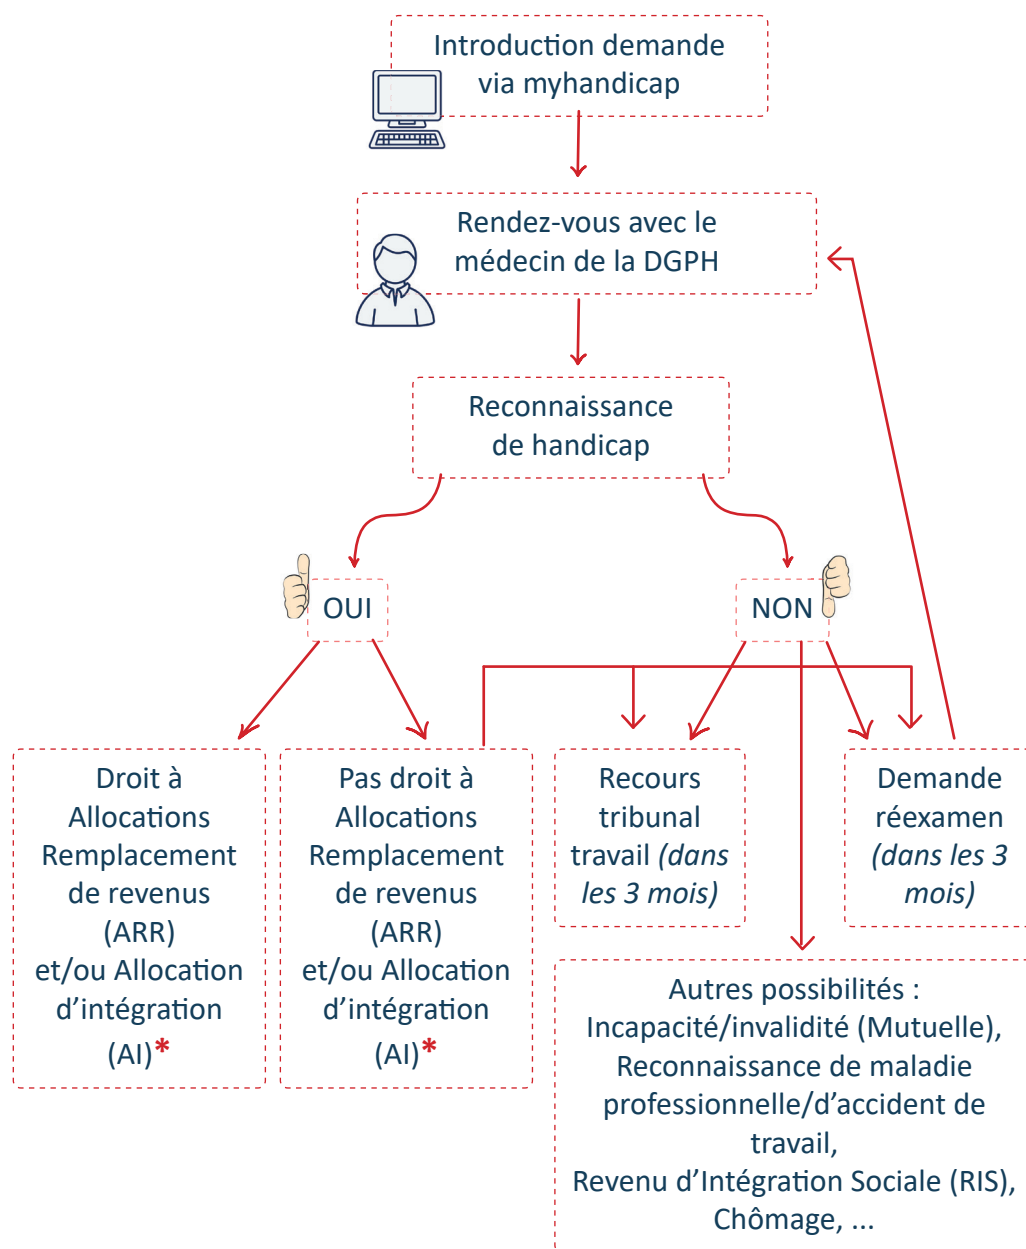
Introduction demande via myhandicap

Rendez-vous avec le médecin de la DGPH

Reconnaissance de handicap

OUI

NON

Droit à Allocations Remplacement de revenus (ARR) et/ou Allocation d'intégration (AI)*

Pas droit à Allocations Remplacement de revenus (ARR) et/ou Allocation d'intégration (AI)*

Recours tribunal travail *(dans les 3 mois)*

Demande réexamen *(dans les 3 mois)*

Autres possibilités :
Incapacité/invalidité (Mutuelle),
Reconnaissance de maladie professionnelle/d'accident de travail,
Revenu d'Intégration Sociale (RIS),
Chômage, ...